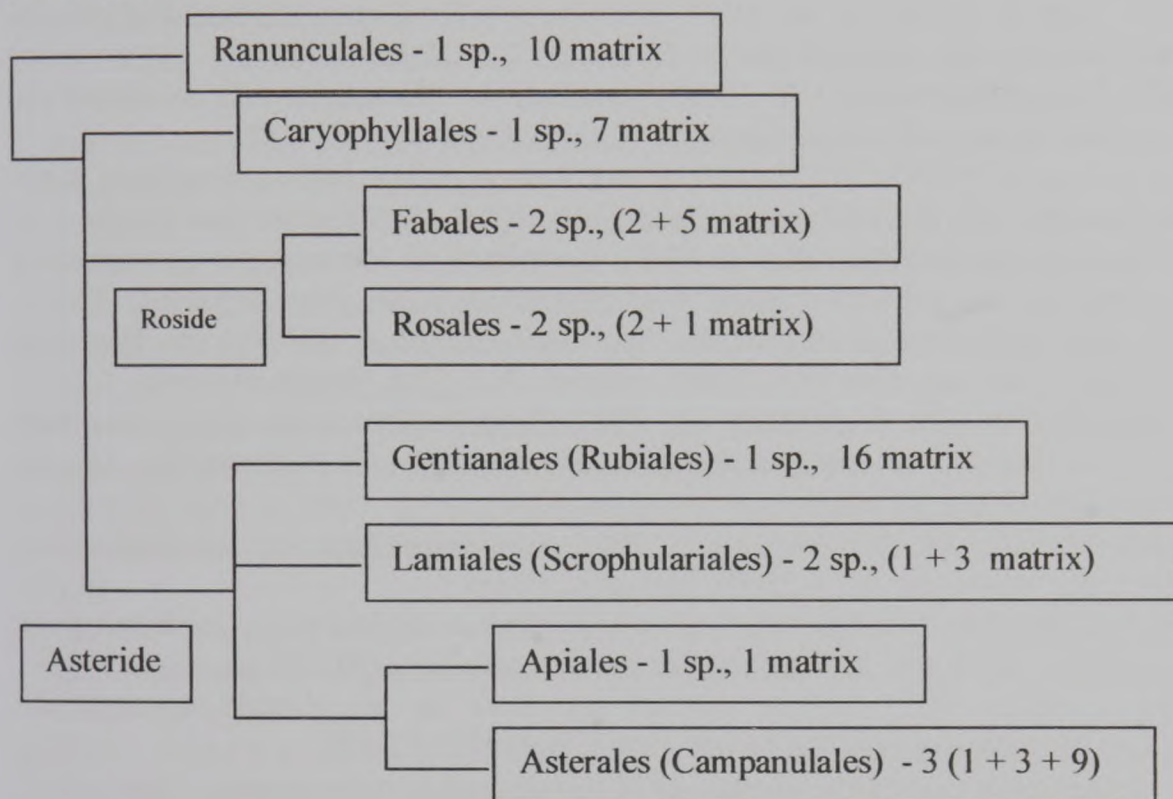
Ranunculales - 1 sp., 10 matrix

Caryophyllales - 1 sp., 7 matrix

Fabales - 2 sp., (2 + 5 matrix)

Roside

Rosales - 2 sp., (2 + 1 matrix)

Gentianales (Rubiales) - 1 sp., 16 matrix

Lamiales (Scrophulariales) - 2 sp., (1 + 3 matrix)

Asteride

Apiales - 1 sp., 1 matrix

Asterales (Campanulales) - 3 (1 + 3 + 9)